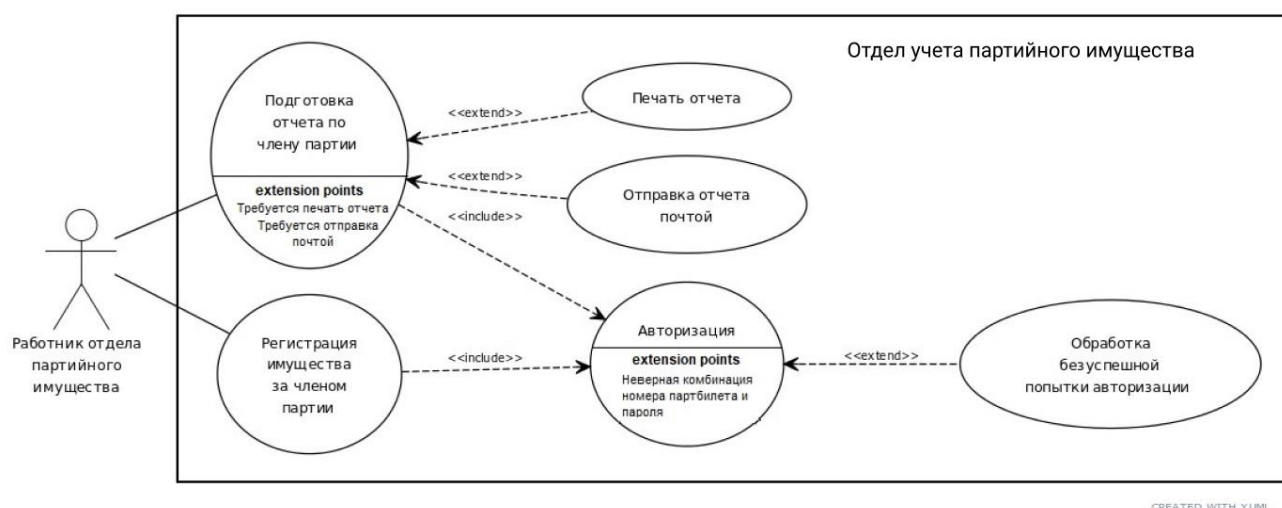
Отдел учета партийного имущества

Подготовка отчета по члену партии

extension points
Требуется печать отчета
Требуется отправка почтой

<<extend>>

Печать отчета

<<extend>>

Отправка отчета почтой

<<include>>

Работник отдела партийного имущества

Регистрация имущества за членом партии

<<include>>

Авторизация

extension points
Неверная комбинация номера партбилета и пароля

<<extend>>

Обработка безуспешной попытки авторизации

CREATED WITH YUML